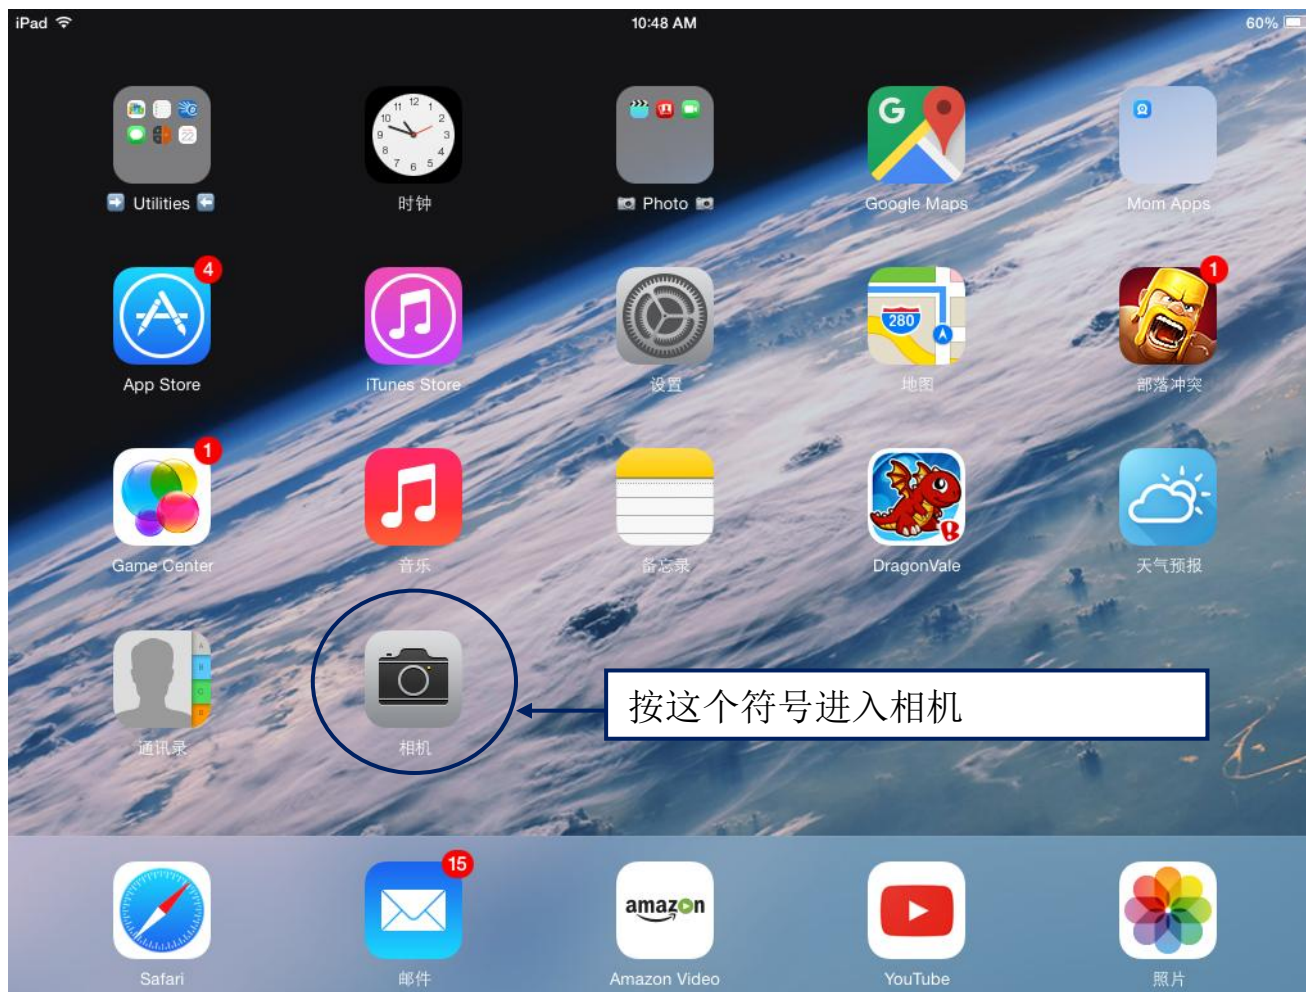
iPad 10:48 AM 60%

Utilities
时钟
Photo
Google Maps
Mom Apps

4
App Store
iTunes Store
设置
280
地图
1
部落冲突

1
Game Center
音乐
备忘录
DragonVale
天气预报

通讯录
相机
按这个符号进入相机

Safari
15
邮件
amazon
Amazon Video
YouTube
照片